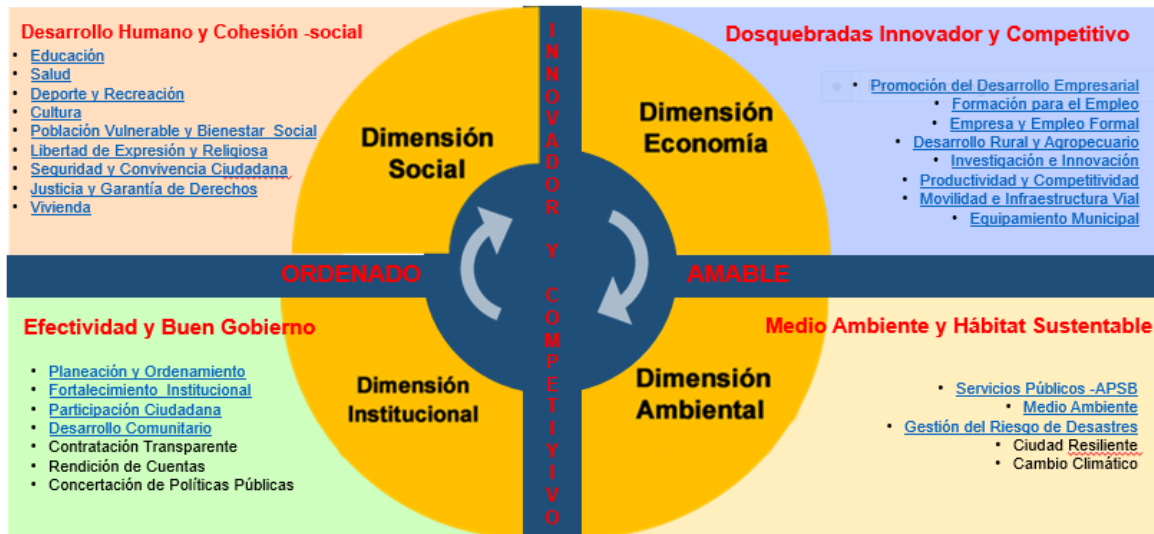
Desarrollo Humano y Cohesión -social
- Educación
- Salud
- Deporte y Recreación
- Cultura
- Población Vulnerable y Bienestar Social
- Libertad de Expresión y Religiosa
- Seguridad y Convivencia Ciudadana
- Justicia y Garantía de Derechos
- Vivienda

Dosquebradas Innovador y Competitivo
- Promoción del Desarrollo Empresarial
- Formación para el Empleo
- Empresa y Empleo Formal
- Desarrollo Rural y Agropecuario
- Investigación e Innovación
- Productividad y Competitividad
- Movilidad e Infraestructura Vial
- Equipamiento Municipal

Dimensión Social

Dimensión Economía

INNOVADOR Y COMPETITIVO

ORDENADO

AMABLE

Dimensión Institucional

Dimensión Ambiental

Efectividad y Buen Gobierno
- Planeación y Ordenamiento
- Fortalecimiento Institucional
- Participación Ciudadana
- Desarrollo Comunitario
- Contratación Transparente
- Rendición de Cuentas
- Concertación de Políticas Públicas

Medio Ambiente y Hábitat Sustentable
- Servicios Públicos -APSB
- Medio Ambiente
- Gestión del Riesgo de Desastres
- Ciudad Resiliente
- Cambio Climático